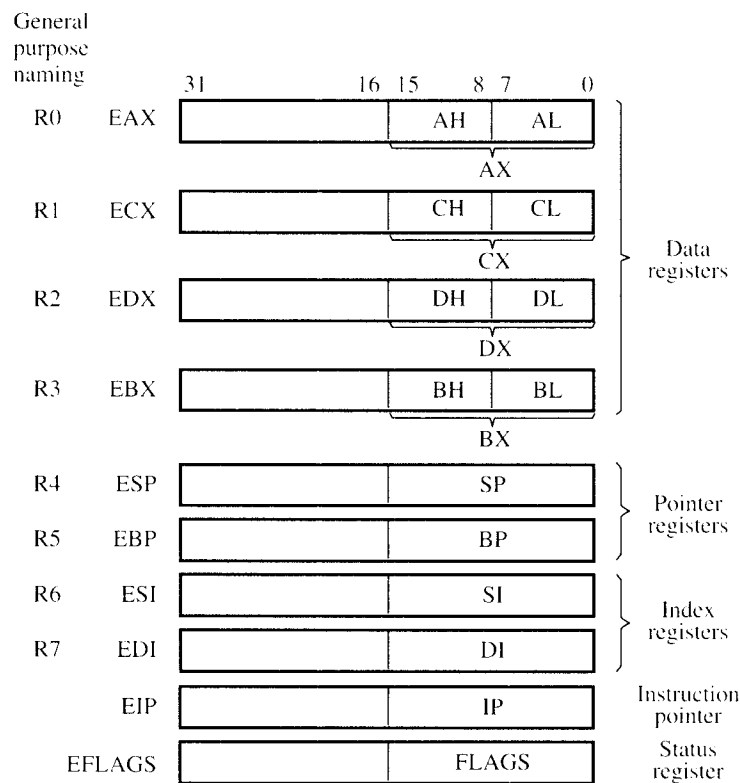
General purpose naming

31 16 15 8 7 0

R0 EAX AH AL
AX

R1 ECX CH CL
CX

R2 EDX DH DL
DX

R3 EBX BH BL
BX

Data registers

R4 ESP SP

R5 EBP BP

Pointer registers

R6 ESI SI

R7 EDI DI

Index registers

EIP IP

Instruction pointer

EFLAGS FLAGS

Status register